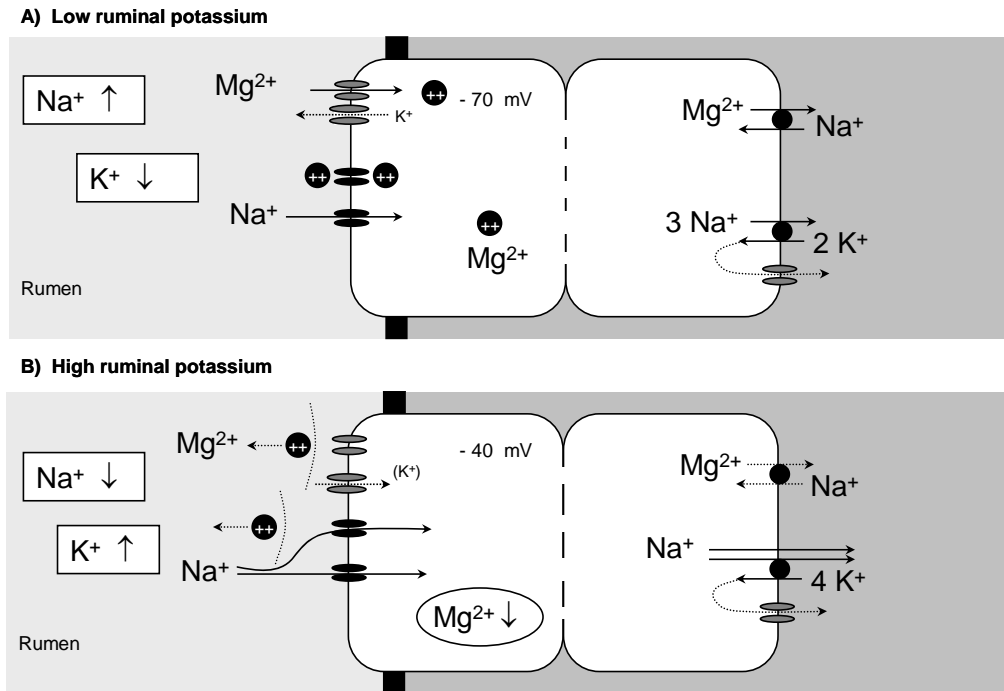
A) Low ruminal potassium

$Na^+ \uparrow$

$K^+ \downarrow$

$Mg^{2+}$

++

- 70 mV

$K^+$

++ ++

$Na^+$

++

$Mg^{2+}$

$Mg^{2+}$

$Na^+$

3 $Na^+$

2 $K^+$

Rumen

B) High ruminal potassium

$Mg^{2+}$

++

- 40 mV

$Na^+ \downarrow$

($K^+$)

++

$K^+ \uparrow$

$Na^+$

$Mg^{2+} \downarrow$

$Mg^{2+}$

$Na^+$

$Na^+$

4 $K^+$

Rumen